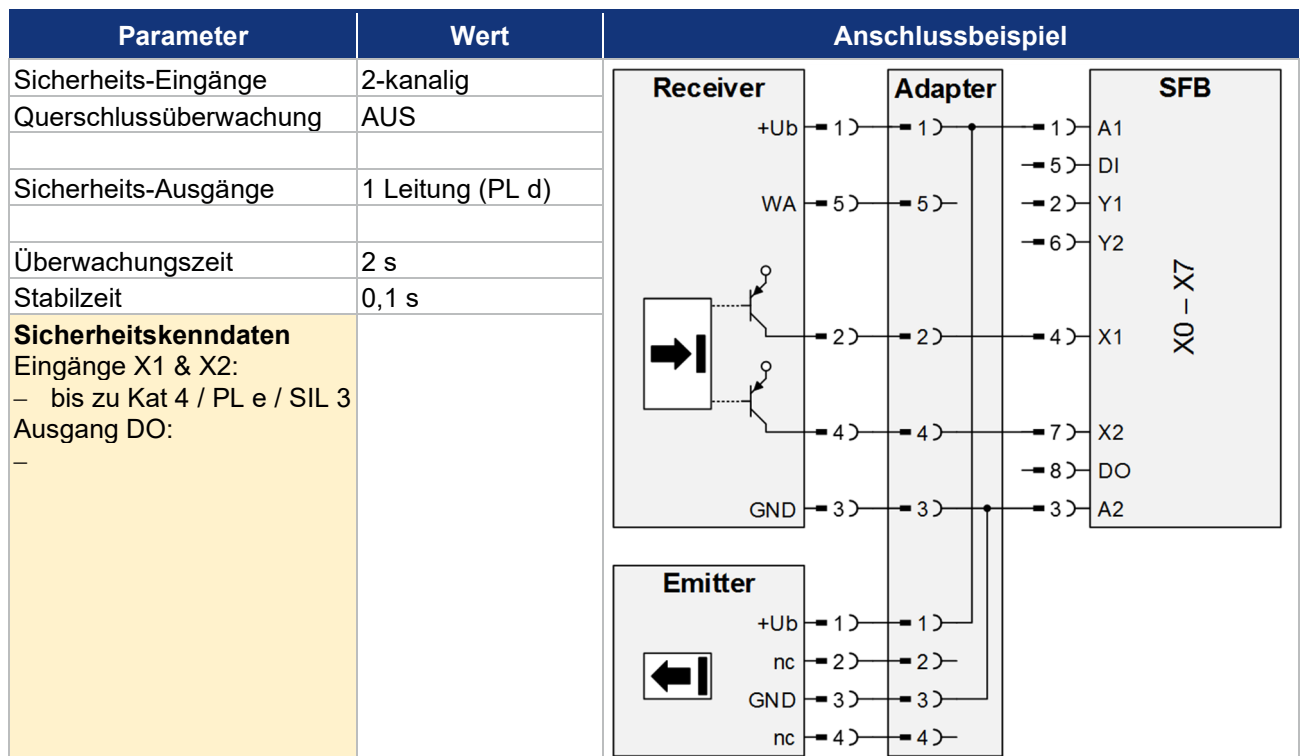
| Parameter | Wert |
|---|---|
| Sicherheits-Eingänge | 2-kanalig |
| Querschlussüberwachung | AUS |
| | |
| Sicherheits-Ausgänge | 1 Leitung (PL d) |
| | |
| Überwachungszeit | 2 s |
| Stabilzeit | 0,1 s |
| **Sicherheitskenndaten** Eingänge X1 & X2: – bis zu Kat 4 / PL e / SIL 3 Ausgang DO: – | |

Anschlussbeispiel

Receiver
+Ub 1
WA 5
2
4
GND 3

Adapter
1
5
2
4
3
1
2
3
4

SFB
1 A1
5 DI
2 Y1
6 Y2
4 X1
7 X2
8 DO
3 A2
X0 – X7

Emitter
+Ub 1
nc 2
GND 3
nc 4